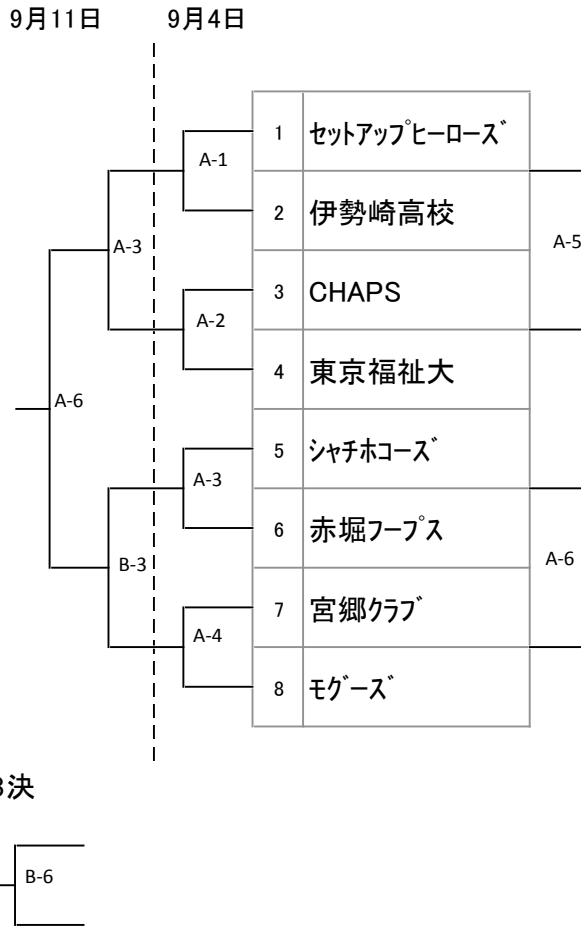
9月11日　9月4日

| | |
|---|---|
| 1 | ｾｯﾄｱｯﾌﾟﾋｰﾛｰｽﾞ |
| 2 | 伊勢崎高校 |
| 3 | CHAPS |
| 4 | 東京福祉大 |
| 5 | ｼｬﾁﾎｺｰｽﾞ |
| 6 | 赤堀ﾌｰﾌﾟｽ |
| 7 | 宮郷ｸﾗﾌﾞ |
| 8 | ﾓｸﾞｰｽﾞ |

A-1
A-3
A-2
A-6
A-3
B-3
A-4
A-5
A-6

3決

B-6